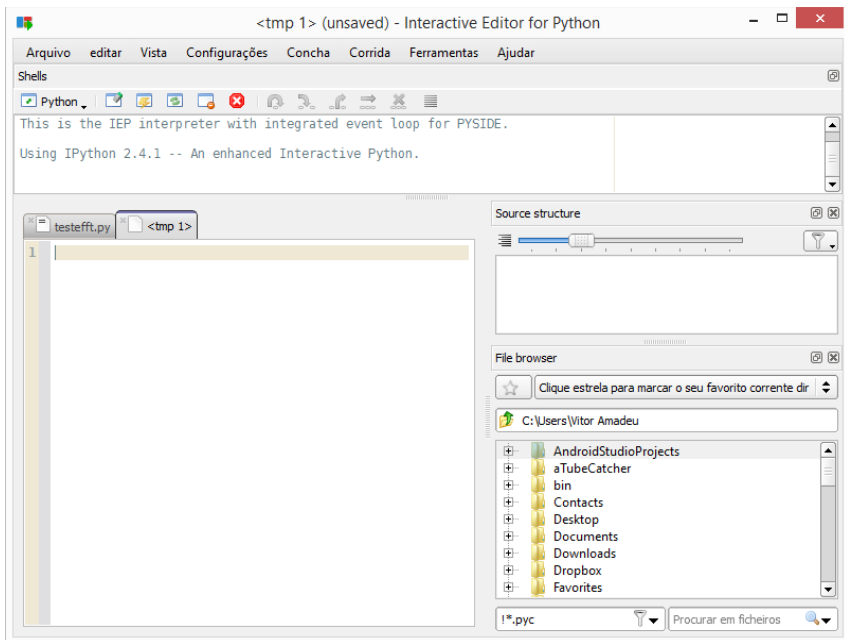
<tmp 1> (unsaved) - Interactive Editor for Python

Arquivo editar Vista Configurações Concha Corrida Ferramentas Ajudar

Shells

Python

This is the IEP interpreter with integrated event loop for PYSIDE.

Using IPython 2.4.1 -- An enhanced Interactive Python.

testefft.py <tmp 1>

1

Source structure

File browser

Clique estrela para marcar o seu favorito corrente dir

C:\Users\Vitor Amadeu

AndroidStudioProjects
aTubeCatcher
bin
Contacts
Desktop
Documents
Downloads
Dropbox
Favorites

!*.pyc

Procurar em ficheiros